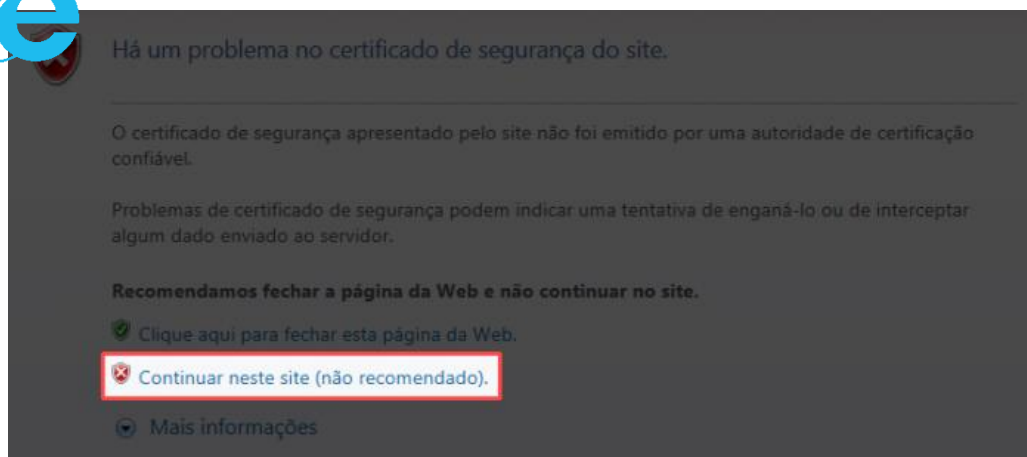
Há um problema no certificado de segurança do site.

O certificado de segurança apresentado pelo site não foi emitido por uma autoridade de certificação confiável.

Problemas de certificado de segurança podem indicar uma tentativa de enganá-lo ou de interceptar algum dado enviado ao servidor.

Recomendamos fechar a página da Web e não continuar no site.

Clique aqui para fechar esta página da Web.

Continuar neste site (não recomendado).

Mais informações